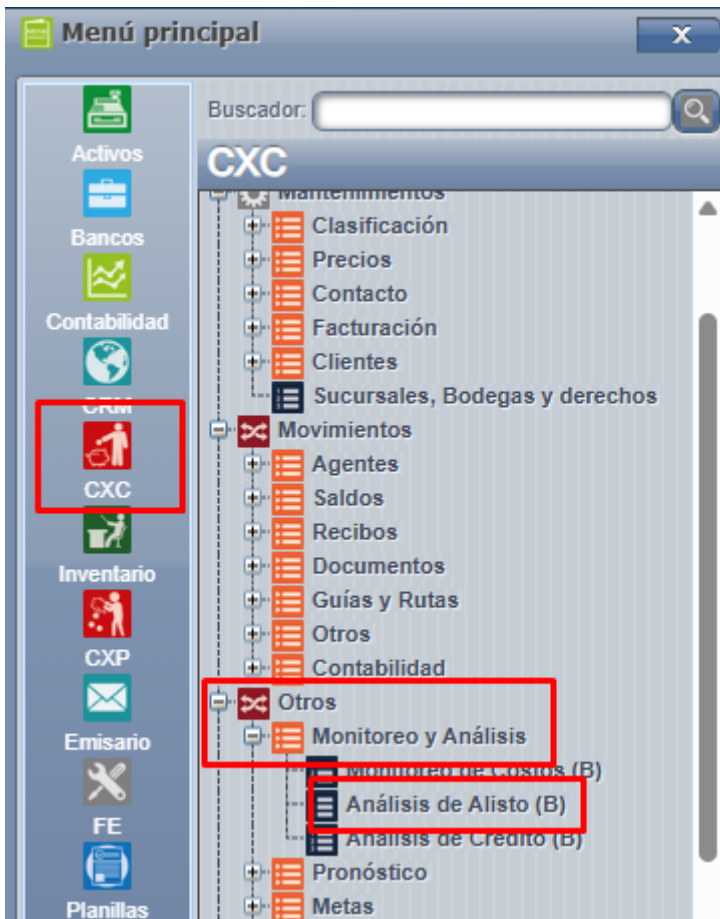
Menú principal

X

Activos
Bancos
Contabilidad
CRM
CXC
Inventario
CXP
Emisario
FE
Planillas

Buscador:

CXC

Mantenimientos
Clasificación
Precios
Contacto
Facturación
Clientes
Sucursales, Bodegas y derechos
Movimientos
Agentes
Saldos
Recibos
Documentos
Guías y Rutas
Otros
Contabilidad
Otros
Monitoreo y Análisis
Monitoreo de Costos (B)
Análisis de Alisto (B)
Análisis de Crédito (B)
Pronóstico
Metas